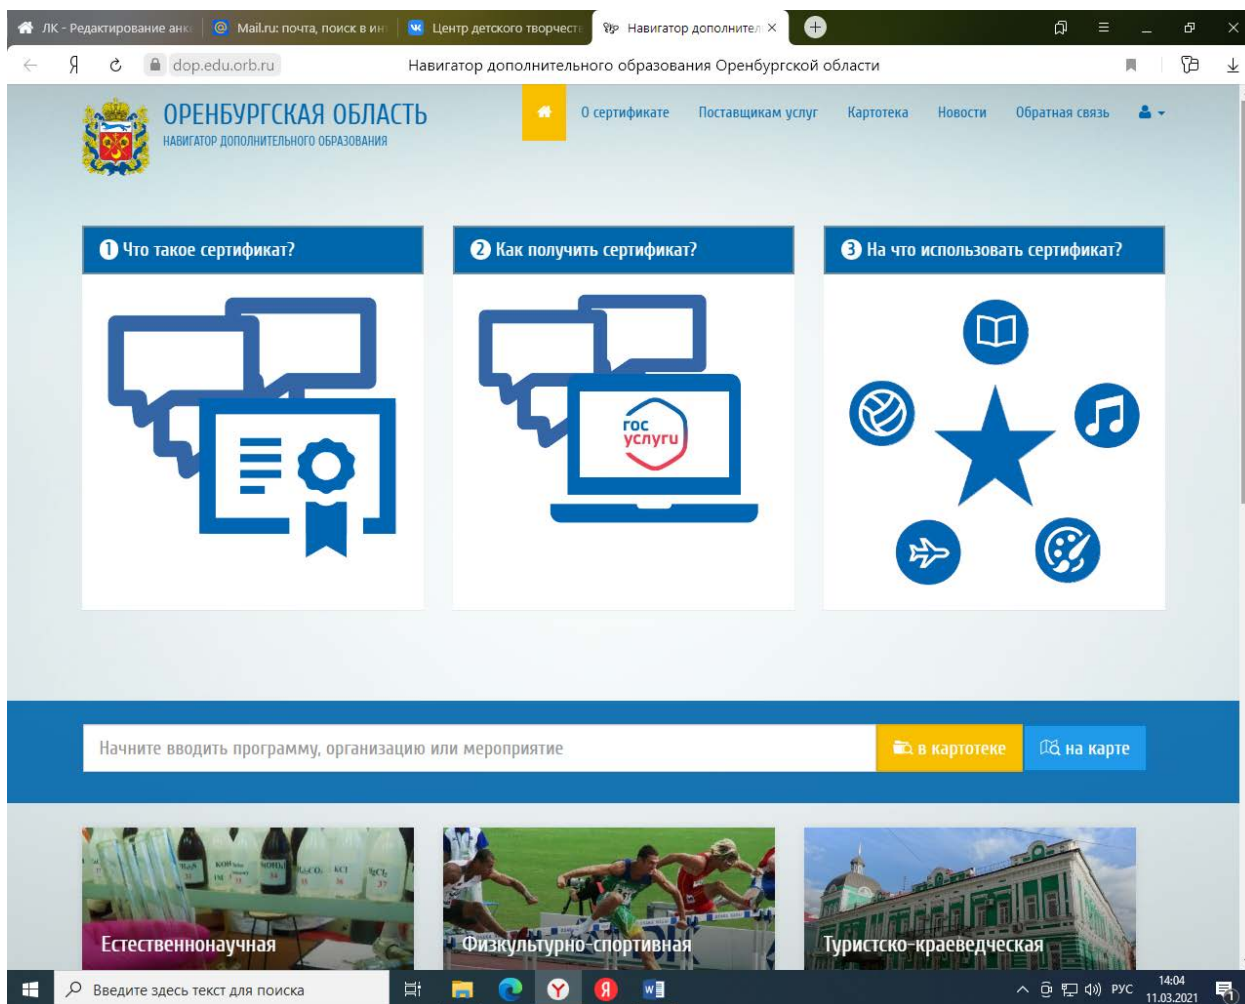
ЛК - Редактирование анк | Mail.ru: почта, поиск в ин | Центр детского творчест | Навигатор дополнител ×

dop.edu.orb.ru Навигатор дополнительного образования Оренбургской области

ОРЕНБУРГСКАЯ ОБЛАСТЬ
НАВИГАТОР ДОПОЛНИТЕЛЬНОГО ОБРАЗОВАНИЯ

О сертификате Поставщикам услуг Картотека Новости Обратная связь

1 Что такое сертификат?

2 Как получить сертификат?

гос услуги

3 На что использовать сертификат?

Начните вводить программу, организацию или мероприятие

в картотеке

на карте

Естественнонаучная

Физкультурно-спортивная

Туристско-краеведческая

Введите здесь текст для поиска

РУС 14:04 11.03.2021